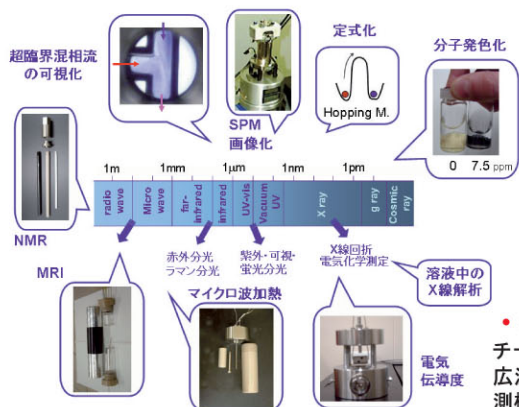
超臨界混相流の可視化

SPM
画像化

定式化

Hopping M.

分子発色化

0 7.5 ppm

1m 1mm 1μm 1nm 1pm

radio wave

Micro wave

far-infrared

infrared

UV-vis

Vacuum UV

X ray

g ray

Cosmic ray

NMR

MRI

赤外分光
ラマン分光

紫外・可視・
蛍光分光

X線回折
電気化学測定

溶液中の
X線解析

マイクロ波加熱

電気
伝導度

チー
広
測